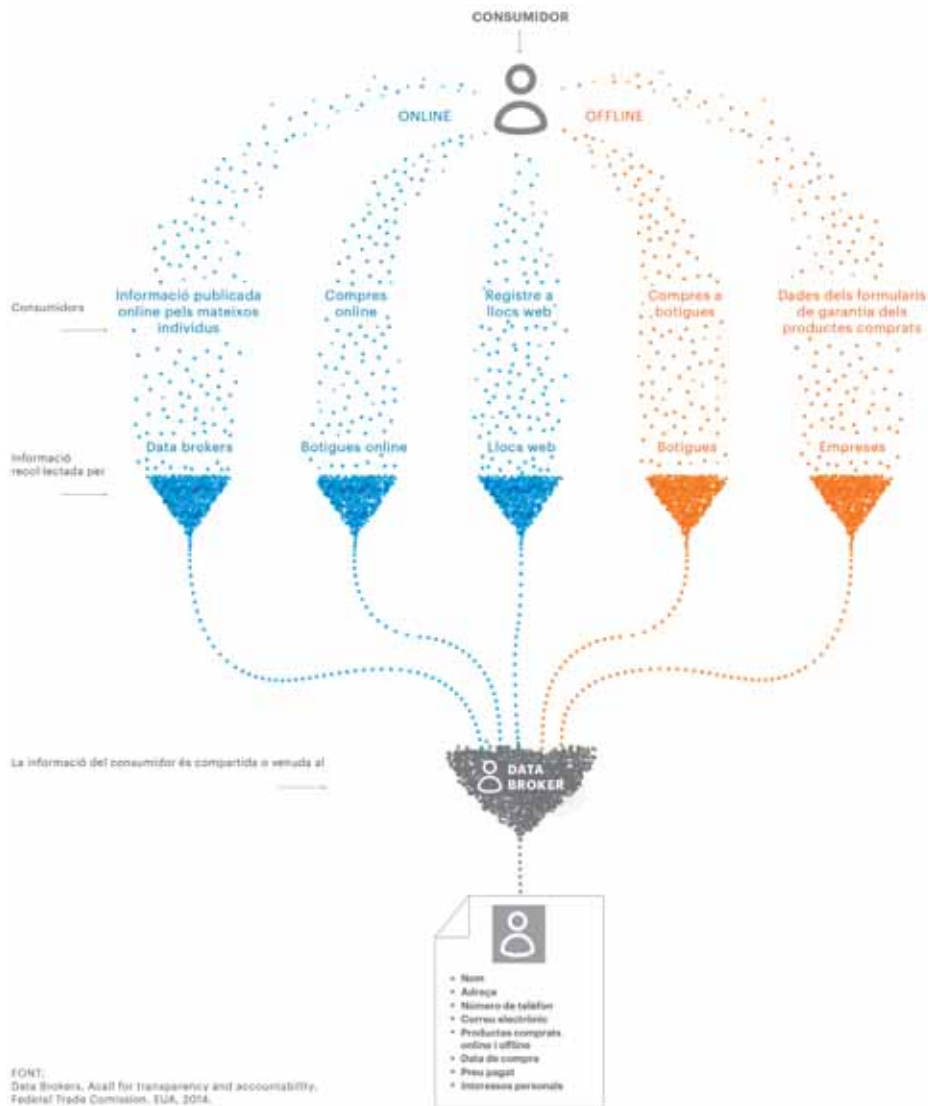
CONSUMIDOR

ONLINE

OFFLINE

Consumidors

Informació publicada online pels mateixos individus

Compres online

Registre a llocs web

Compres a botigues

Dades dels formularis de garantia dels productes comprats

Informació recol·lectada per

Data brokers

Botigues online

Lloc web

Botigues

Empreses

La informació del consumidor és compartida o venuda al

DATA BROKER

- Nom
- Adreça
- Número de telèfon
- Correu electrònic
- Productes comprats online i offline
- Data de compra
- Preu pagat
- Interessos personals

FONT:
Data Brokers. A call for transparency and accountability. Federal Trade Comission. EUA, 2014.